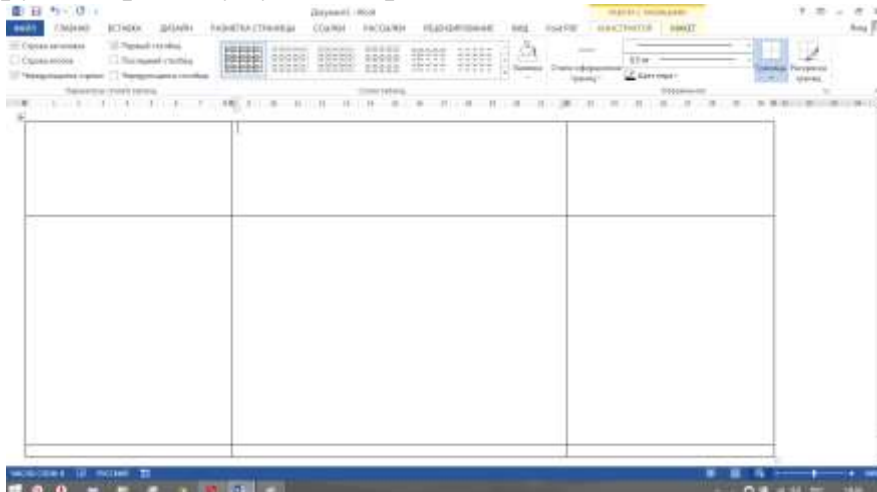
Документ1 - Word

ФАЙЛ ГЛАВНАЯ ВСТАВКА ДИЗАЙН РАЗМЕТКА СТРАНИЦЫ ССЫЛКИ РАССЫЛКИ РЕЦЕНЗИРОВАНИЕ ВИД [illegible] КОНСТРУКТОР МАКЕТ

Строка заголовка
Строка итогов
Чередующиеся строки
Первый столбец
Последний столбец
Чередующиеся столбцы

Параметры стилей таблиц

Стили таблиц

Заливка

Стили оформления границ

0,5 пт

Цвет пера

Обрамление

Границы

Раскраска границ

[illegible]

РУССКИЙ